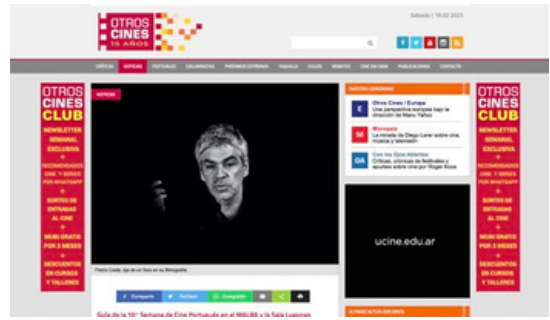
OTROS CINES 15 AÑOS

Sábado | 18.02.2023

CRÍTICAS NOTICIAS FESTIVALES COLUMNISTAS PRÓXIMOS ESTRENOS TAQUILLA CICLOS EVENTOS CINE ON DEMAND PUBLICACIONES CONTACTO

OTROS CINES CLUB

NEWSLETTER SEMANAL EXCLUSIVA + RECOMENDADOS CINE Y SERIES POR WHATSAPP + SORTEOS DE ENTRADAS AL CINE + MUBI GRATIS POR 3 MESES + DESCUENTOS EN CURSOS Y TALLERES

NOTICIAS

Pedro Costa, eje de un foco en su filmografía.

Compartir Twittear Compartir

Guía de la 10° Semana de Cine Portugués en el MALBA y la Sala Lugones

NUESTROS CONVENIOS

E Otros Cines / Europa Una perspectiva europea bajo la dirección de Manu Yáñez

M Micropsia La mirada de Diego Lerer sobre cine, música y televisión

OA Con los Ojos Abiertos Críticas, crónicas de festivales y apuntes sobre cine por Roger Koza

ucine.edu.ar

ÚLTIMAS ACTUALIZACIONES

OTROS CINES CLUB

NEWSLETTER SEMANAL EXCLUSIVA + RECOMENDADOS CINE Y SERIES POR WHATSAPP + SORTEOS DE ENTRADAS AL CINE + MUBI GRATIS POR 3 MESES + DESCUENTOS EN CURSOS Y TALLERES